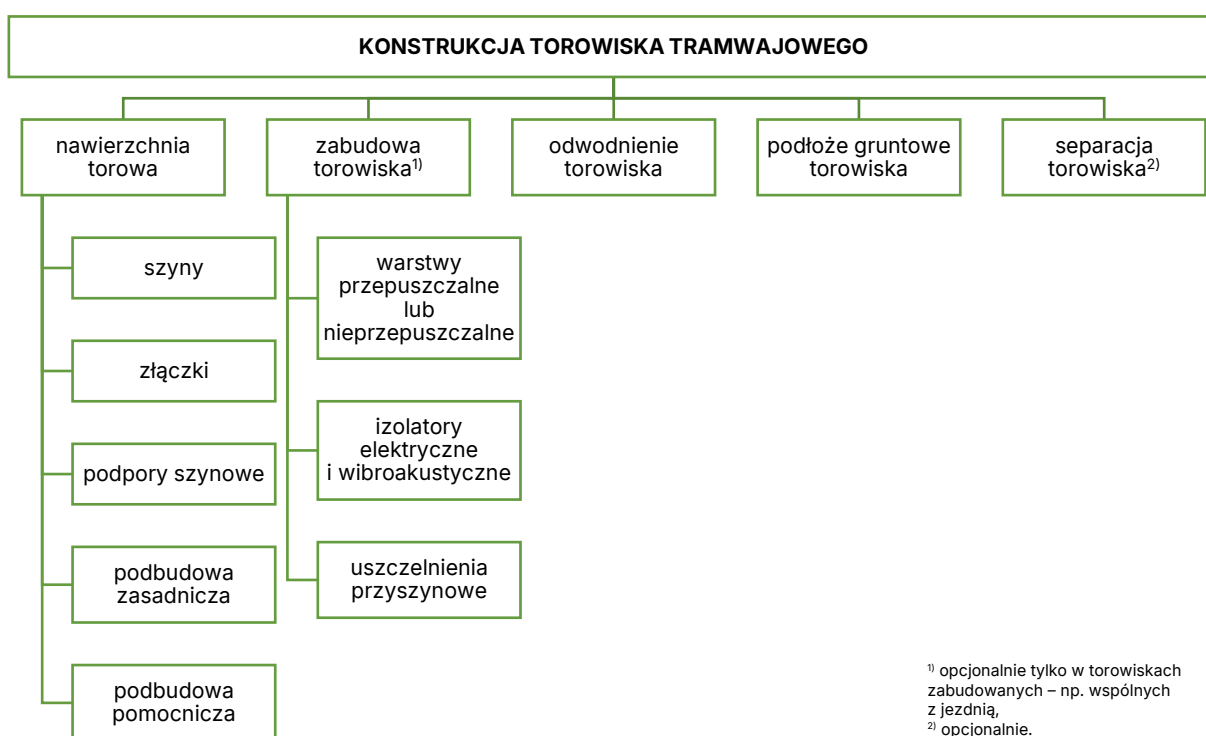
KONSTRUKCJA TOROWISKA TRAMWAJOWEGO

nawierzchnia torowa

zabudowa torowiska$^{1)}$

odwodnienie torowiska

podłoże gruntowe torowiska

separacja torowiska$^{2)}$

szyny

złączki

podpory szynowe

podbudowa zasadnicza

podbudowa pomocnicza

warstwy przepuszczalne lub nieprzepuszczalne

izolatory elektryczne i wibroakustyczne

uszczelnienia przyszynowe

$^{1)}$ opcjonalnie tylko w torowiskach zabudowanych – np. wspólnych z jezdnią,
$^{2)}$ opcjonalnie.